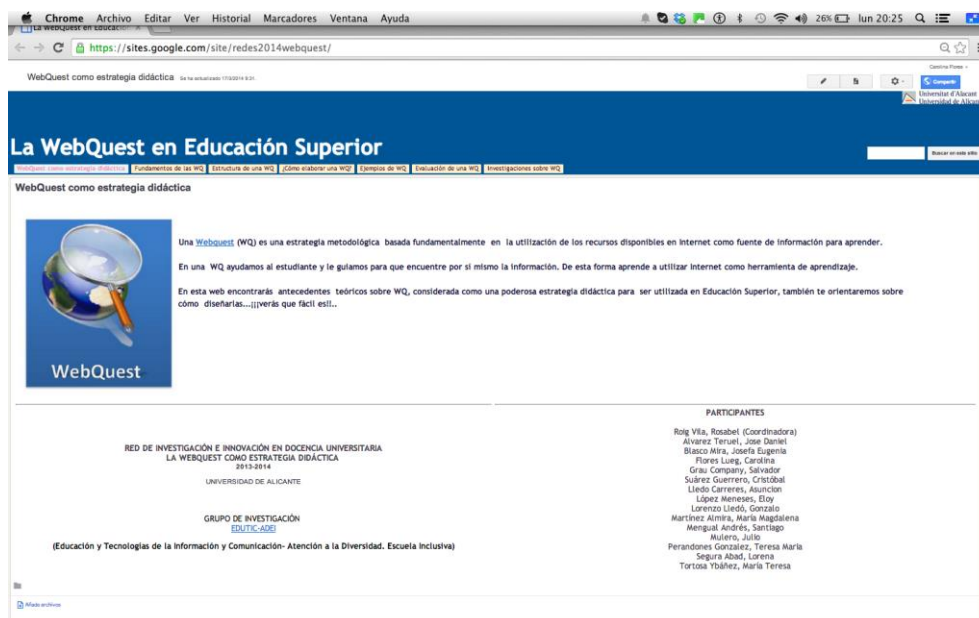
Chrome Archivo Editar Ver Historial Marcadores Ventana Ayuda

26% lun 20:25

La WebQuest en Educació ×

https://sites.google.com/site/redes2014webquest/

WebQuest como estrategia didáctica Se ha actualizado 17/3/2014 8:31

Carolina Flores

Compartir

Universitat d'Alacant
Universidad de Alicante

La WebQuest en Educación Superior

Buscar en este sitio

WebQuest como estrategia didáctica | Fundamentos de las WQ | Estructura de una WQ | ¿Cómo elaborar una WQ? | Ejemplos de WQ | Evaluación de una WQ | Investigaciones sobre WQ

WebQuest como estrategia didáctica

WebQuest

Una Webquest (WQ) es una estrategia metodológica basada fundamentalmente en la utilización de los recursos disponibles en Internet como fuente de información para aprender.

En una WQ ayudamos al estudiante y le guiamos para que encuentre por sí mismo la información. De esta forma aprende a utilizar Internet como herramienta de aprendizaje.

En esta web encontrarás antecedentes teóricos sobre WQ, considerada como una poderosa estrategia didáctica para ser utilizada en Educación Superior, también te orientaremos sobre cómo diseñarlas...¡¡¡verás que fácil es!!..

RED DE INVESTIGACIÓN E INNOVACIÓN EN DOCENCIA UNIVERSITARIA
LA WEBQUEST COMO ESTRATEGIA DIDÁCTICA
2013-2014

UNIVERSIDAD DE ALICANTE

GRUPO DE INVESTIGACIÓN
EDUTIC-ADEI

(Educación y Tecnologías de la Información y Comunicación- Atención a la Diversidad. Escuela Inclusiva)

PARTICIPANTES

Roig Vila, Rosabel (Coordinadora)
Alvarez Teruel, Jose Daniel
Blasco Mira, Josefa Eugenia
Flores Lueg, Carolina
Grau Company, Salvador
Suárez Guerrero, Cristóbal
Lledo Carreres, Asuncion
López Meneses, Eloy
Lorenzo Lledó, Gonzalo
Martínez Almira, María Magdalena
Mengual Andrés, Santiago
Mulero, Julio
Perandones Gonzalez, Teresa María
Segura Abad, Lorena
Tortosa Ybáñez, María Teresa

Añadir archivos